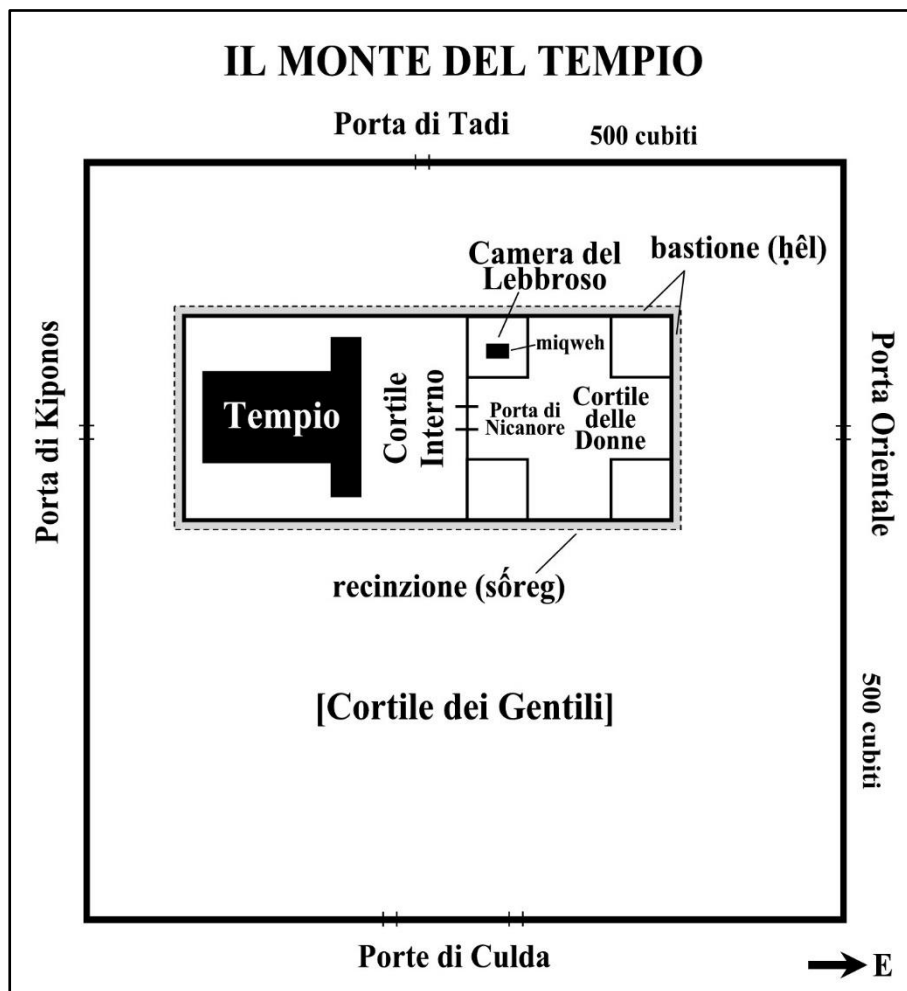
IL MONTE DEL TEMPIO

Porta di Tadi

500 cubiti

Camera del Lebbroso

bastione (ḥêl)

Porta di Kiponos

miqweh

Porta Orientale

Tempio

Cortile Interno

Porta di Nicanore

Cortile delle Donne

recinzione (sốreg)

[Cortile dei Gentili]

500 cubiti

Porte di Culda

E